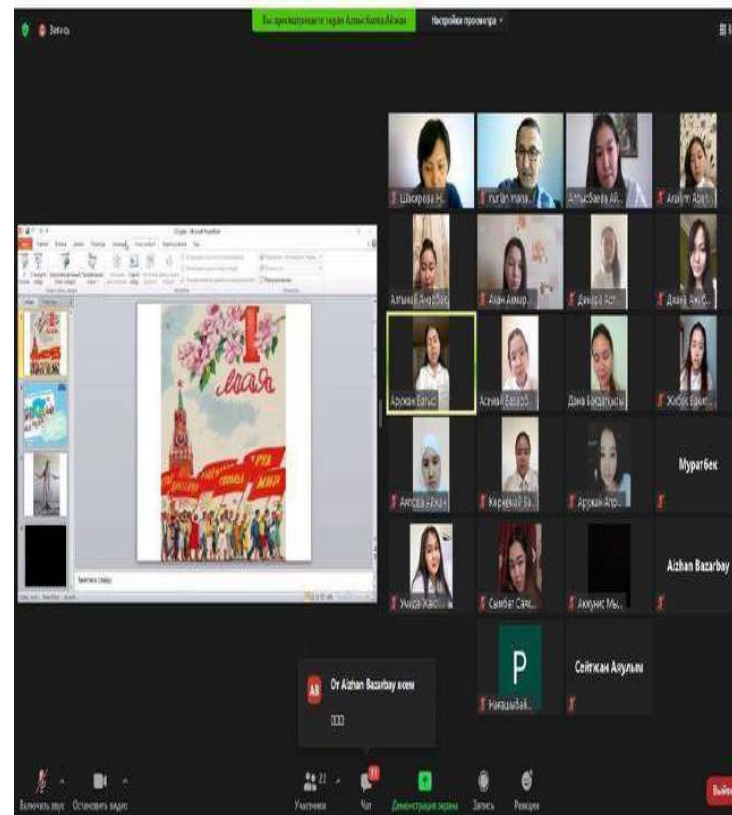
Запись

Вы просматриваете экран Алмисбаева Айжан

Настройки просмотра

1 мая

Шакирова Н...
nurlan mana...
Алмисбаева Ай...
Arailym Aba...
Алшынова Анарбек
Айым Аймур...
Динара Аст...
Диана Амир...
Аружан Батыс
Асемай Бекбол...
Дана Бахадурқызы
Жібек Ерке...
Айкерім Айжан
Кирдиман Ба...
Аружан Ата...
Мұратбек
Уміда Жақсы...
Самбат Саке...
Аққыпис Мы...
Aizhan Bazarbay
P
Наршанбай...
Сейтжан Аяулым

От Aizhan Bazarbay всем

Включить звук
Остановить видео
Участники
Чат
Демонстрация экрана
Запись
Реакции
Выйти